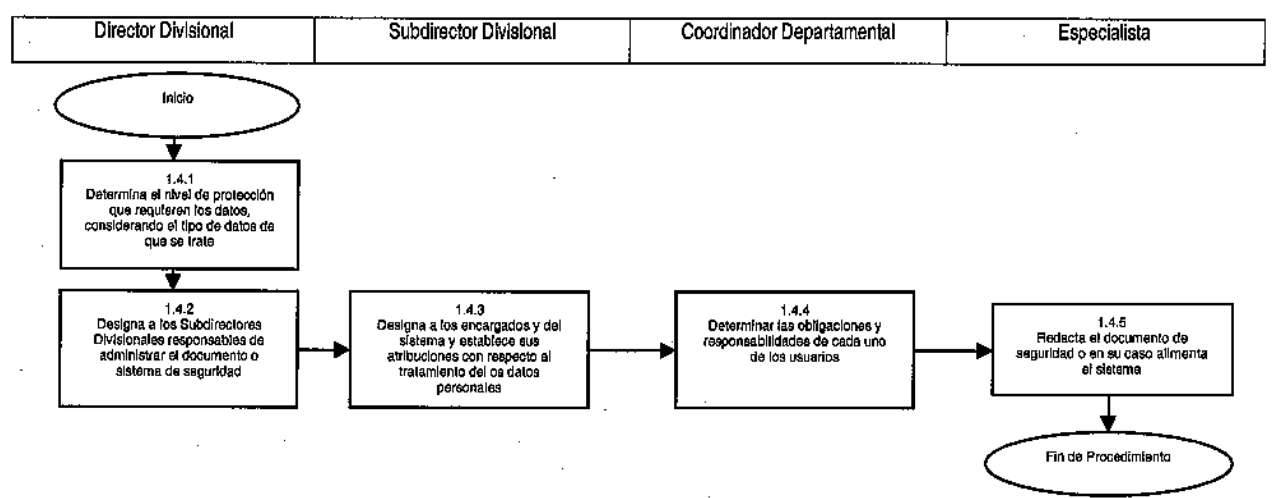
| Director Divisional | Subdirector Divisional | Coordinador Departamental | Especialista |
|---|---|---|---|

Inicio

1.4.1
Determina el nivel de protección que requieren los datos, considerando el tipo de datos de que se trate

1.4.2
Designa a los Subdirectores Divisionales responsables de administrar el documento o sistema de seguridad

1.4.3
Designa a los encargados y del sistema y establece sus atribuciones con respecto al tratamiento del os datos personales

1.4.4
Determinar las obligaciones y responsabilidades de cada uno de los usuarios

1.4.5
Redacta el documento de seguridad o en su caso alimenta el sistema

Fin de Procedimiento